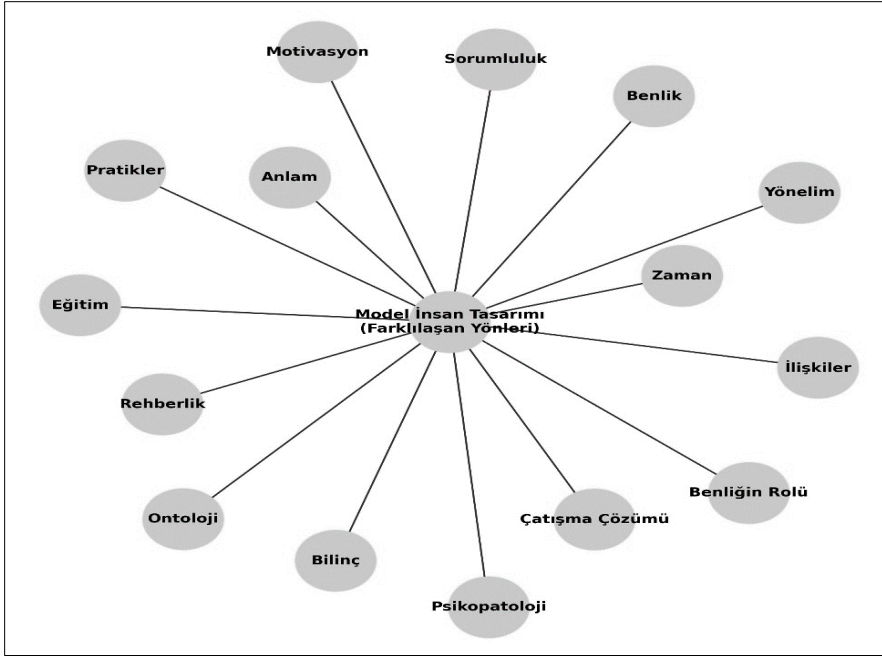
Model İnsan Tasarımı
(Farklılaşan Yönleri)

Motivasyon

Sorumluluk

Benlik

Pratikler

Anlam

Yönelim

Zaman

Eğitim

İlişkiler

Rehberlik

Benliğin Rolü

Ontoloji

Çatışma Çözümü

Bilinç

Psikopatoloji